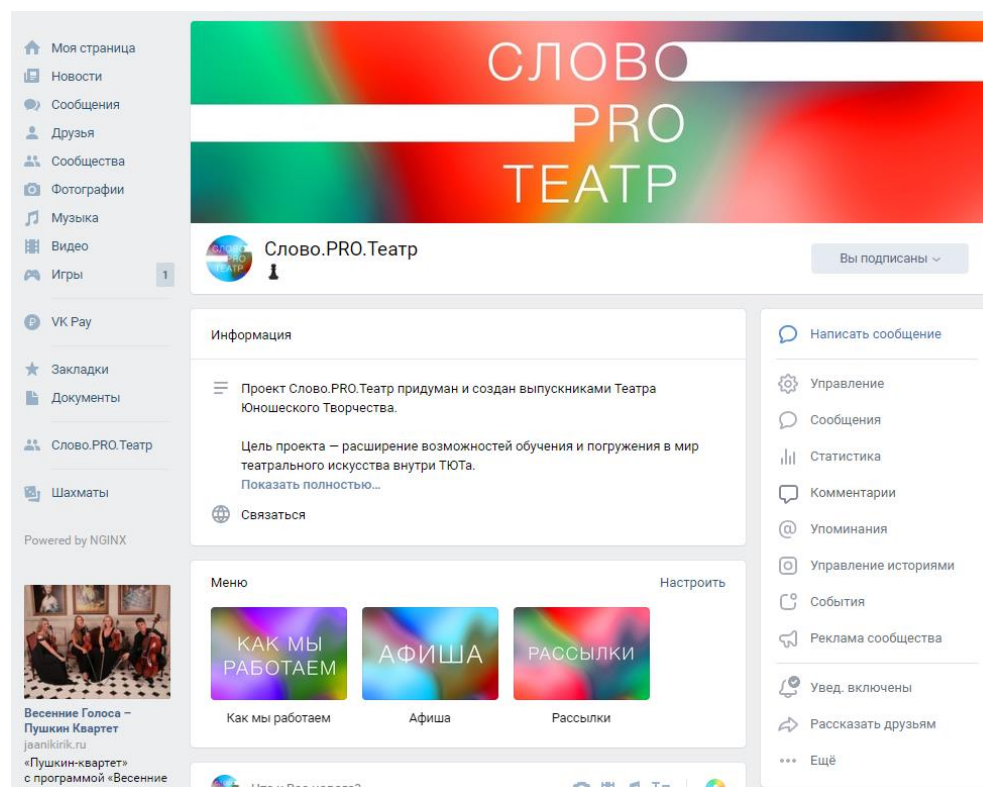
Моя страница
Новости
Сообщения
Друзья
Сообщества
Фотографии
Музыка
Видео
Игры 1

VK Pay

Закладки
Документы

Слово.PRO.Театр

Шахматы

Powered by NGINX

Весенние Голоса – Пушкин Квартет
jaanikirik.ru
«Пушкин-квартет» с программой «Весенние

СЛОВО
PRO
ТЕАТР

Слово.PRO.Театр

Вы подписаны

Информация

Проект Слово.PRO.Театр придуман и создан выпускниками Театра Юношеского Творчества.

Цель проекта — расширение возможностей обучения и погружения в мир театрального искусства внутри ТЮТа.
Показать полностью…

Связаться

Меню
Настроить

КАК МЫ РАБОТАЕМ
Как мы работаем

АФИША
Афиша

РАССЫЛКИ
Рассылки

Написать сообщение

Управление
Сообщения
Статистика
Комментарии
Упоминания
Управление историями
События
Реклама сообщества

Увед. включены
Рассказать друзьям
Ещё